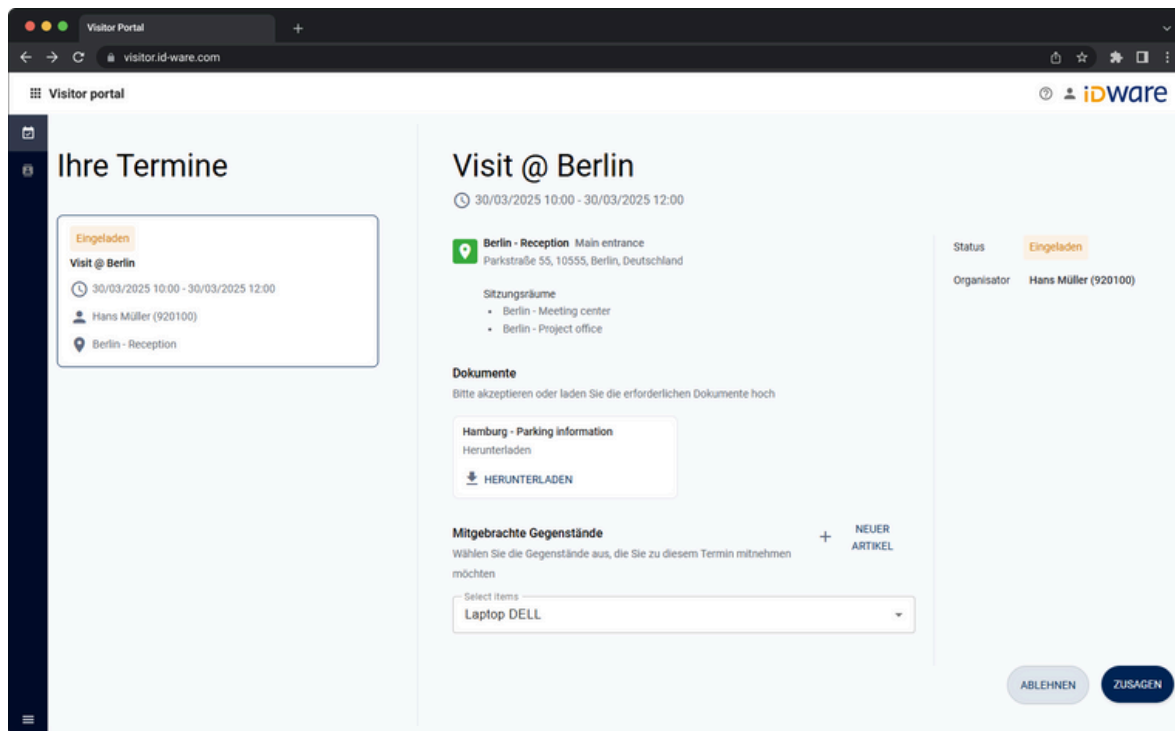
Visitor Portal
+
visitor.id-ware.com

Visitor portal
iDware

Ihre Termine

Eingeladen
Visit @ Berlin
30/03/2025 10:00 - 30/03/2025 12:00
Hans Müller (920100)
Berlin - Reception

Visit @ Berlin
30/03/2025 10:00 - 30/03/2025 12:00

Berlin - Reception Main entrance
Parkstraße 55, 10555, Berlin, Deutschland

Sitzungsräume
- Berlin - Meeting center
- Berlin - Project office

Dokumente
Bitte akzeptieren oder laden Sie die erforderlichen Dokumente hoch

Hamburg - Parking information
Herunterladen
HERUNTERLADEN

Mitgebrachte Gegenstände
Wählen Sie die Gegenstände aus, die Sie zu diesem Termin mitnehmen möchten

+ NEUER ARTIKEL

Select items
Laptop DELL

Status Eingeladen
Organisator Hans Müller (920100)

ABLEHNEN
ZUSAGEN